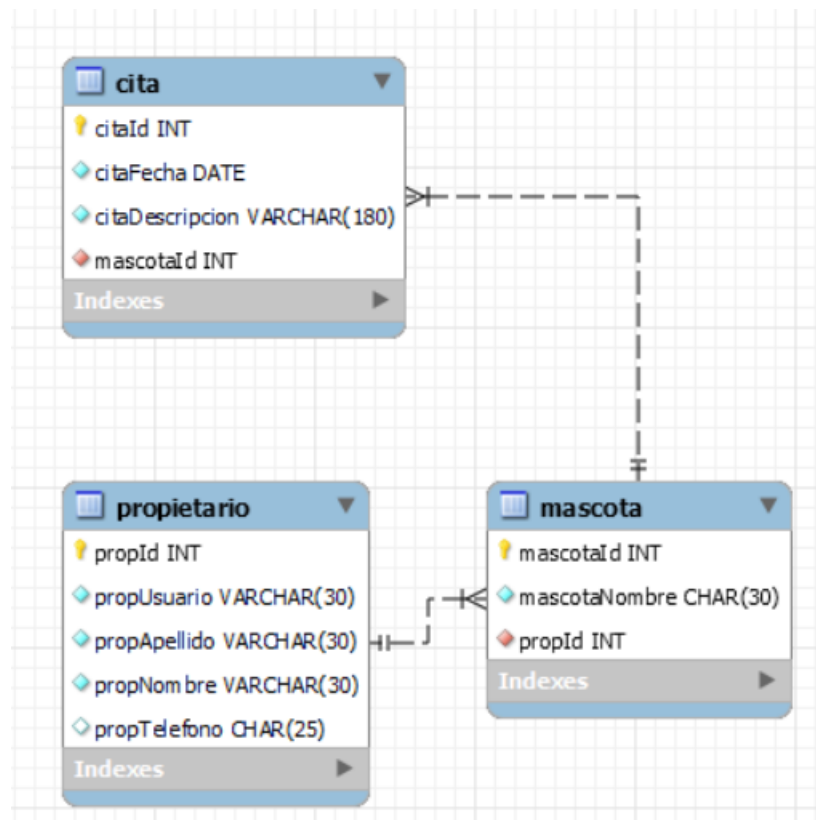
cita
citaId INT
citaFecha DATE
citaDescripcion VARCHAR(180)
mascotaId INT
Indexes

propietario
propId INT
propUsuario VARCHAR(30)
propApellido VARCHAR(30)
propNombre VARCHAR(30)
propTelefono CHAR(25)
Indexes

mascota
mascotaId INT
mascotaNombre CHAR(30)
propId INT
Indexes